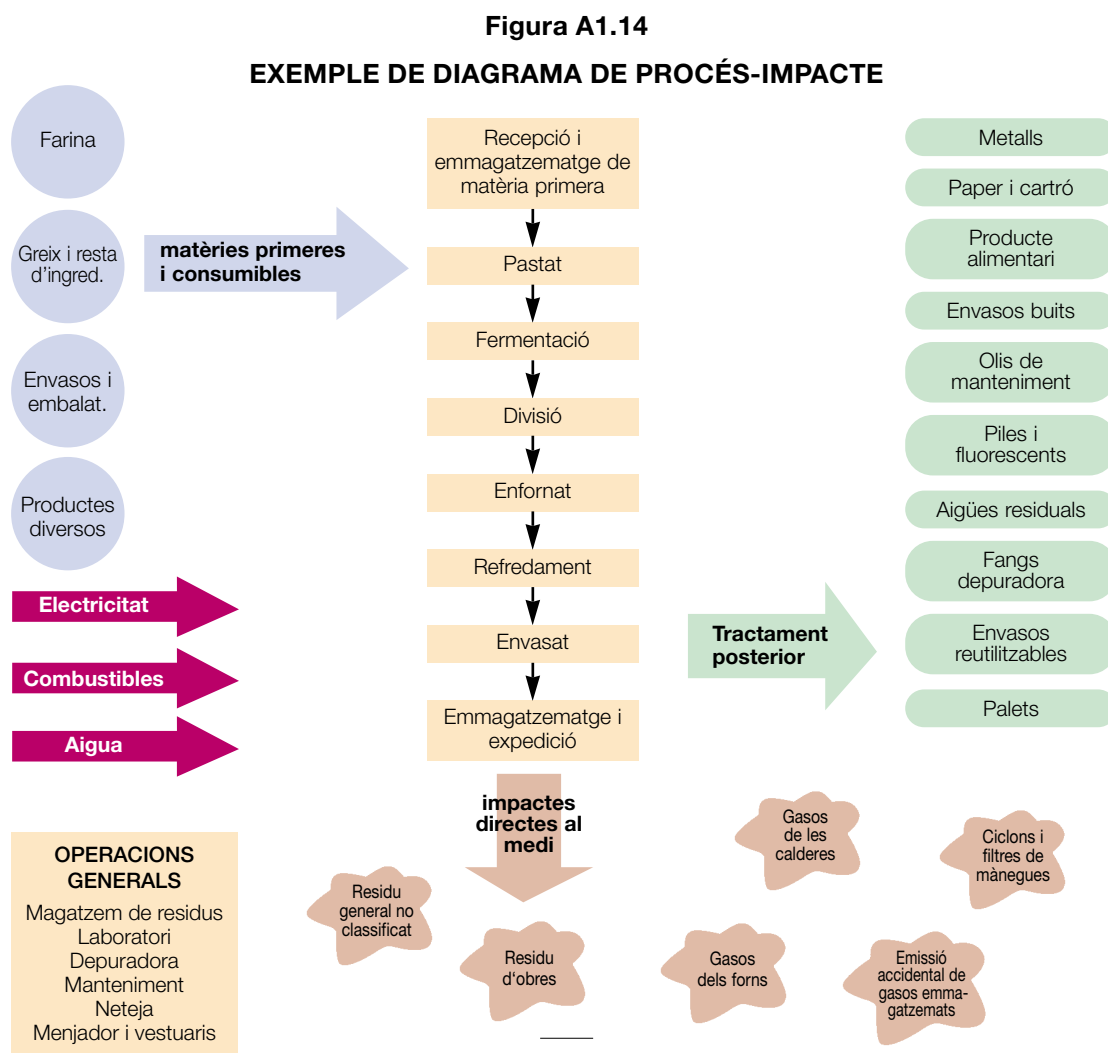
Figura A1.14

EXEMPLE DE DIAGRAMA DE PROCÉS-IMPACTE

Farina

Greix i resta d'ingred.

Envasos i embalat.

Productes diversos

matèries primeres i consumibles

Electricitat

Combustibles

Aigua

Recepció i emmagatzematge de matèria primera

Pastat

Fermentació

Divisió

Enfornat

Refredament

Envasat

Emmagatzematge i expedició

Metalls

Paper i cartró

Producte alimentari

Envasos buits

Olis de manteniment

Piles i fluorescents

Aigües residuals

Fangs depuradora

Envasos reutilitzables

Palets

Tractament posterior

impactes directes al medi

OPERACIONS GENERALS
Magatzem de residus
Laboratori
Depuradora
Manteniment
Neteja
Menjador i vestuaris

Residu general no classificat

Residu d'obres

Gasos de les calderes

Gasos dels forns

Ciclons i filtres de mànegues

Emissió accidental de gasos emmagatzemats